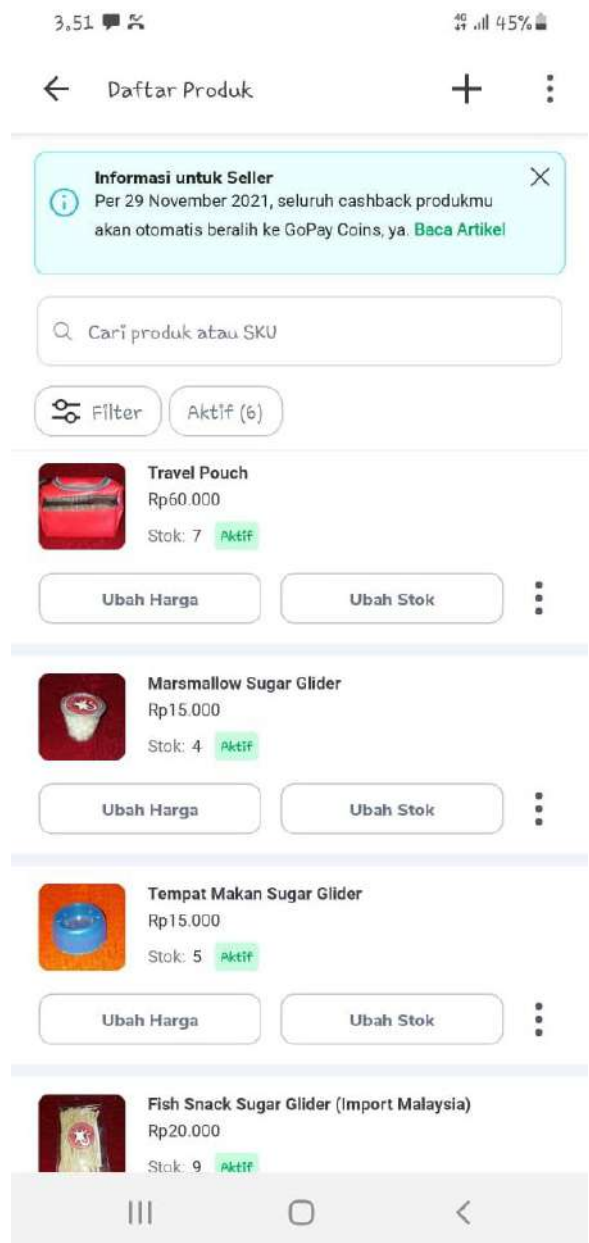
3.51

45%

Daftar Produk

Informasi untuk Seller
Per 29 November 2021, seluruh cashback produkmu akan otomatis beralih ke GoPay Coins, ya. Baca Artikel

Cari produk atau SKU

Filter

Aktif (6)

Travel Pouch
Rp60.000
Stok: 7 Aktif

Ubah Harga

Ubah Stok

Marsmallow Sugar Glider
Rp15.000
Stok: 4 Aktif

Ubah Harga

Ubah Stok

Tempat Makan Sugar Glider
Rp15.000
Stok: 5 Aktif

Ubah Harga

Ubah Stok

Fish Snack Sugar Glider (Import Malaysia)
Rp20.000
Stok: 9 Aktif